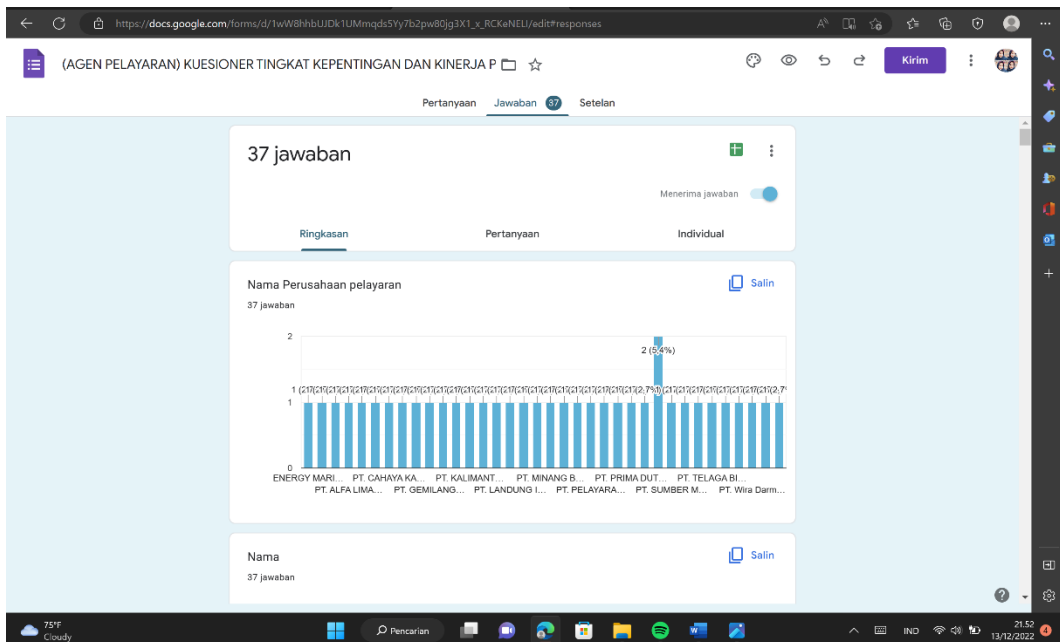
https://docs.google.com/forms/d/1wW8hhbUJDk1UMmqds5Yy7b2pw80jg3X1_x_RCKeNELI/edit#responses

(AGEN PELAYARAN) KUESIONER TINGKAT KEPENTINGAN DAN KINERJA P

Kirim

Pertanyaan Jawaban 37 Setelan

37 jawaban

Menerima jawaban

Ringkasan Pertanyaan Individual

Nama Perusahaan pelayaran

Salin

37 jawaban

2 (5,4%)

1 (2,7%)

ENERGY MARI... PT. CAHAYA KA... PT. KALIMANT... PT. MINANG B... PT. PRIMA DUT... PT. TELAGA BI...
PT. ALFA LIMA... PT. GEMILANG... PT. LANDUNG I... PT. PELAYARA... PT. SUMBER M... PT. Wira Darm...

Nama

Salin

37 jawaban

75°F
Cloudy

Pencarian

IND

21.52
13/12/2022

4